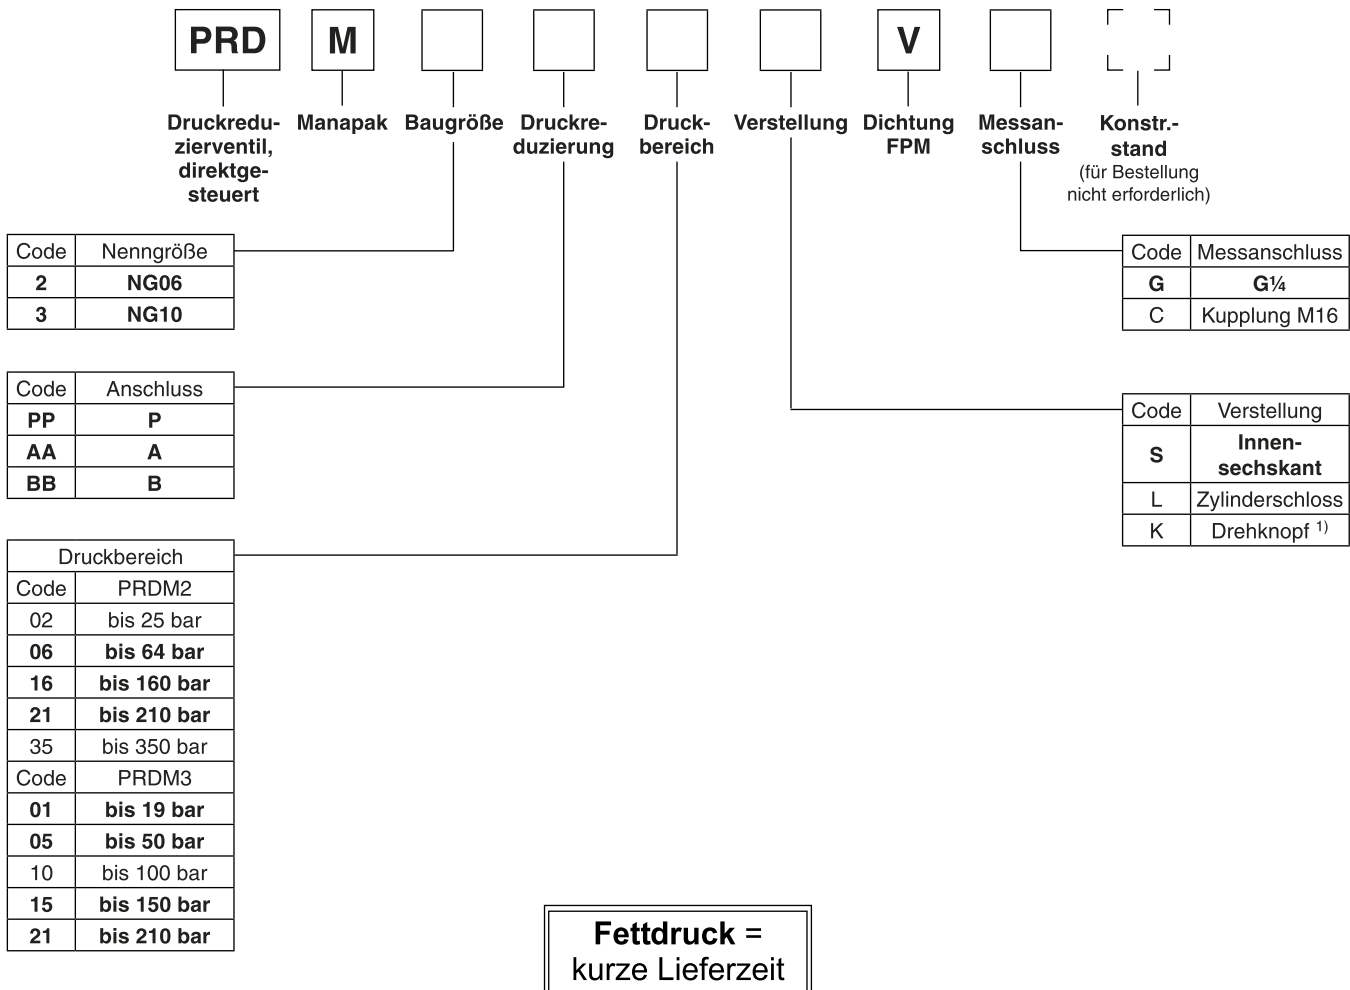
PRD M V

Druckreduzierventil, direktgesteuert

Manapak

Baugröße

Druckreduzierung

Druckbereich

Verstellung

Dichtung FPM

Messanschluss

Konstr.-stand (für Bestellung nicht erforderlich)

| Code | Nenngröße |
|---|---|
| **2** | **NG06** |
| **3** | **NG10** |

| Code | Anschluss |
|---|---|
| **PP** | **P** |
| **AA** | **A** |
| **BB** | **B** |

| Druckbereich | |
|---|---|
| Code | PRDM2 |
| 02 | bis 25 bar |
| **06** | **bis 64 bar** |
| **16** | **bis 160 bar** |
| **21** | **bis 210 bar** |
| 35 | bis 350 bar |
| Code | PRDM3 |
| **01** | **bis 19 bar** |
| **05** | **bis 50 bar** |
| 10 | bis 100 bar |
| **15** | **bis 150 bar** |
| **21** | **bis 210 bar** |

| Code | Messanschluss |
|---|---|
| **G** | **G¼** |
| C | Kupplung M16 |

| Code | Verstellung |
|---|---|
| **S** | **Innensechskant** |
| L | Zylinderschloss |
| K | Drehknopf $^{1)}$ |

**Fettdruck** = kurze Lieferzeit